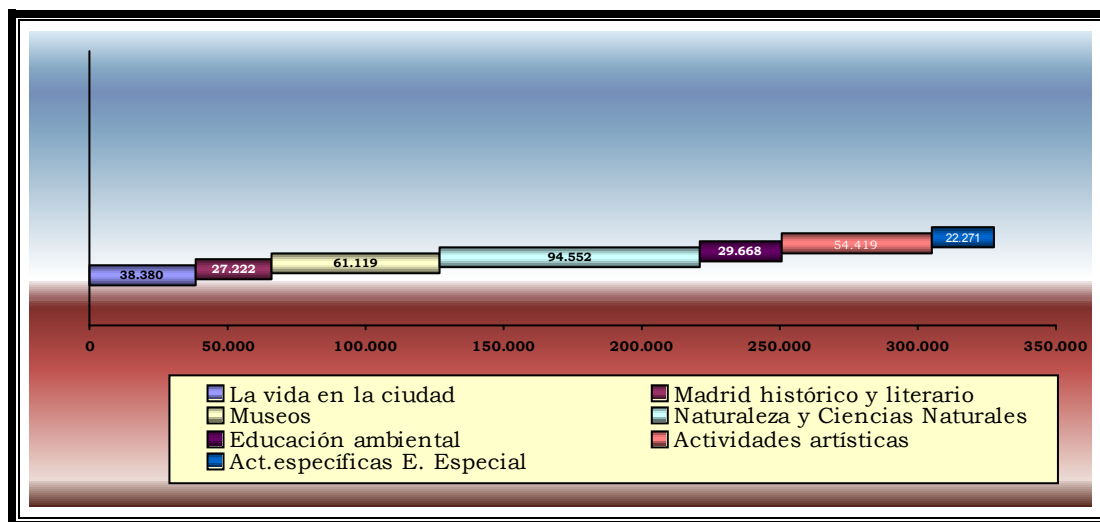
38.380
27.222
61.119
94.552
29.668
54.419
22.271

0
50.000
100.000
150.000
200.000
250.000
300.000
350.000

La vida en la ciudad
Madrid histórico y literario
Museos
Naturaleza y Ciencias Naturales
Educación ambiental
Actividades artísticas
Act.específicas E. Especial